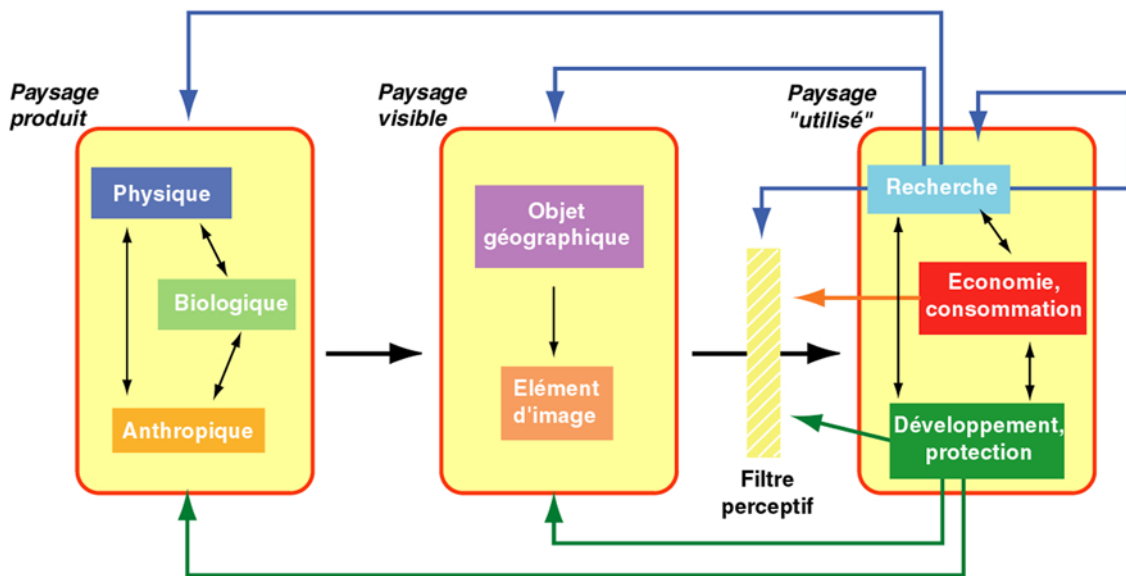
Paysage produit

Physique

Biologique

Anthropique

Paysage visible

Objet géographique

Elément d'image

Filtre perceptif

Paysage "utilisé"

Recherche

Economie, consommation

Développement, protection